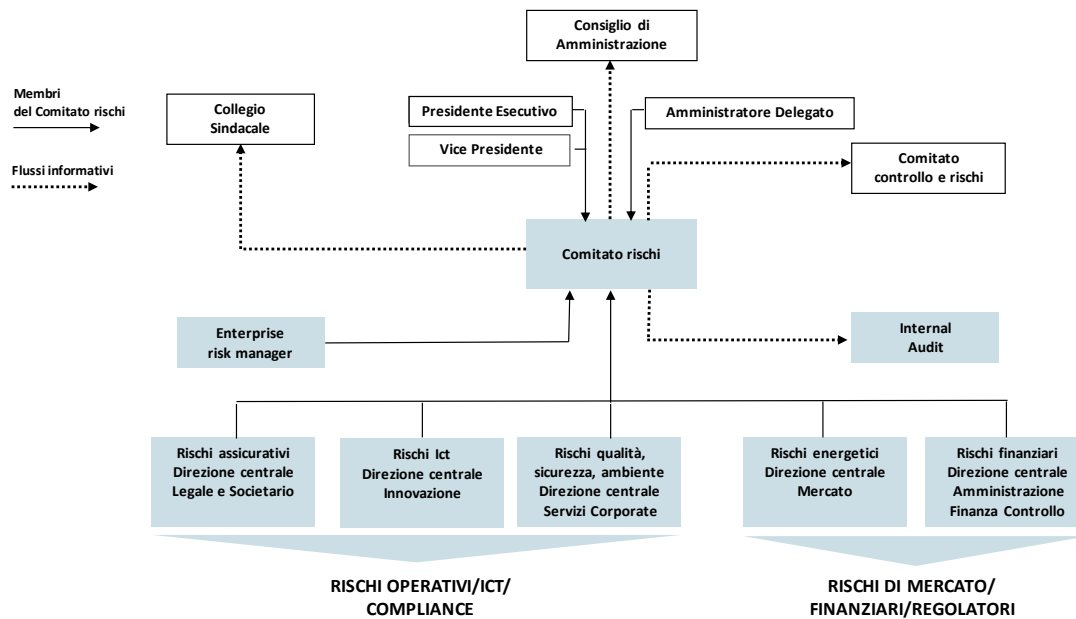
Consiglio di Amministrazione

Membri del Comitato rischi

Flussi informativi

Collegio Sindacale

Presidente Esecutivo

Vice Presidente

Amministratore Delegato

Comitato controllo e rischi

Comitato rischi

Enterprise risk manager

Internal Audit

Rischi assicurativi Direzione centrale Legale e Societario

Rischi Ict Direzione centrale Innovazione

Rischi qualità, sicurezza, ambiente Direzione centrale Servizi Corporate

Rischi energetici Direzione centrale Mercato

Rischi finanziari Direzione centrale Amministrazione Finanza Controllo

RISCHI OPERATIVI/ICT/ COMPLIANCE

RISCHI DI MERCATO/ FINANZIARI/REGOLATORI